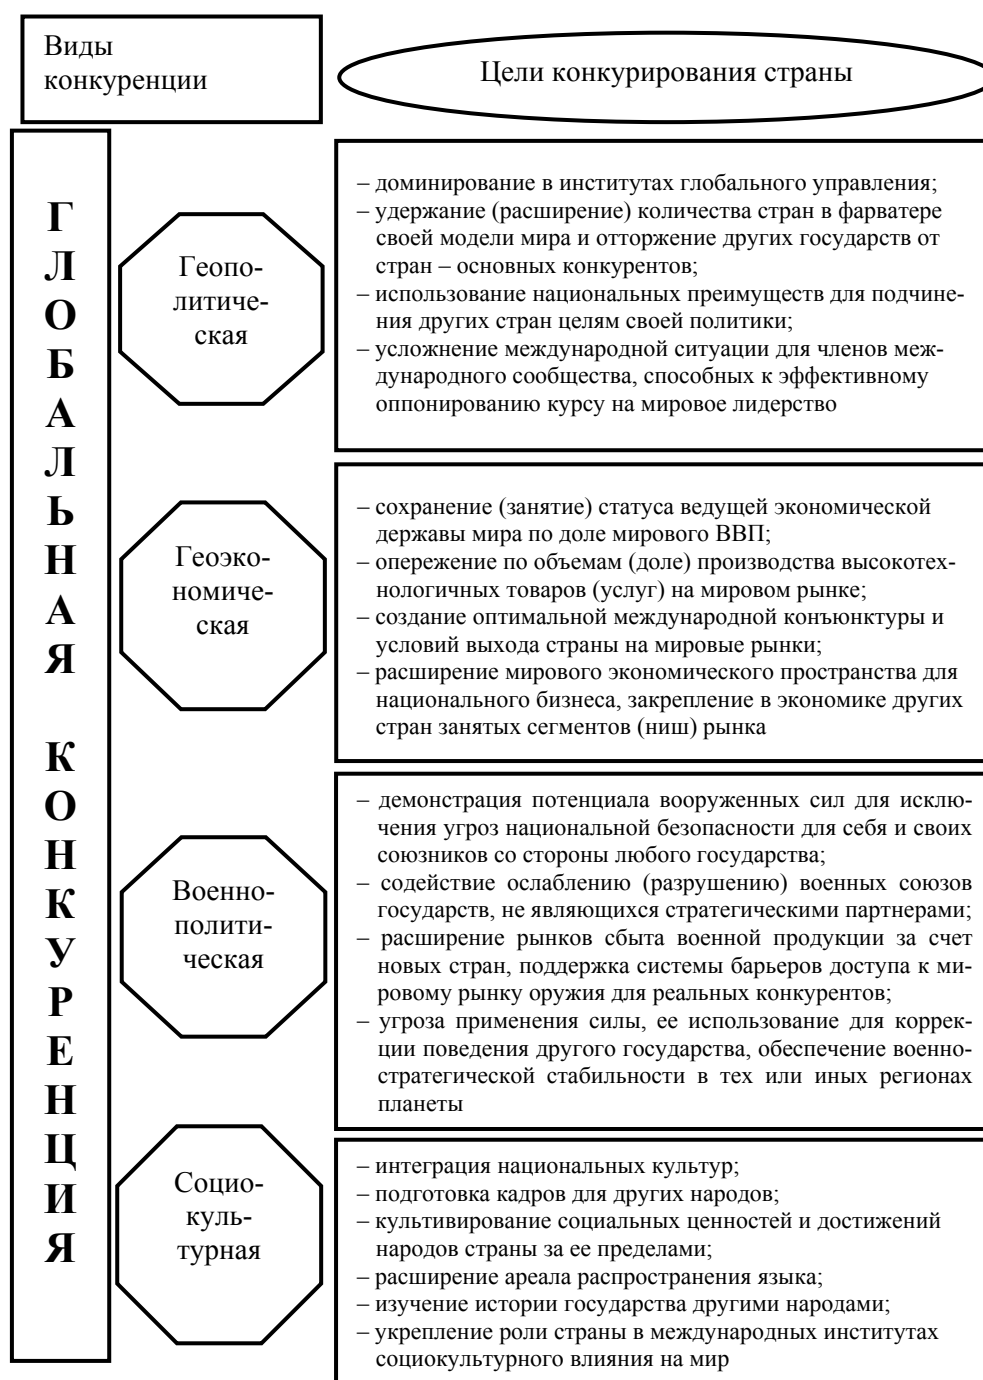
Виды конкуренции

Цели конкурирования страны

Г Л О Б А Л Ь Н А Я К О Н К У Р Е Н Ц И Я

Геополитическая

– доминирование в институтах глобального управления;
– удержание (расширение) количества стран в фарватере своей модели мира и отторжение других государств от стран – основных конкурентов;
– использование национальных преимуществ для подчинения других стран целям своей политики;
– усложнение международной ситуации для членов международного сообщества, способных к эффективному оппонированию курсу на мировое лидерство

Геоэкономическая

– сохранение (занятие) статуса ведущей экономической державы мира по доле мирового ВВП;
– опережение по объемам (доле) производства высокотехнологичных товаров (услуг) на мировом рынке;
– создание оптимальной международной конъюнктуры и условий выхода страны на мировые рынки;
– расширение мирового экономического пространства для национального бизнеса, закрепление в экономике других стран занятых сегментов (ниш) рынка

Военнополитическая

– демонстрация потенциала вооруженных сил для исключения угроз национальной безопасности для себя и своих союзников со стороны любого государства;
– содействие ослаблению (разрушению) военных союзов государств, не являющихся стратегическими партнерами;
– расширение рынков сбыта военной продукции за счет новых стран, поддержка системы барьеров доступа к мировому рынку оружия для реальных конкурентов;
– угроза применения силы, ее использование для коррекции поведения другого государства, обеспечение военностратегической стабильности в тех или иных регионах планеты

Социокультурная

– интеграция национальных культур;
– подготовка кадров для других народов;
– культивирование социальных ценностей и достижений народов страны за ее пределами;
– расширение ареала распространения языка;
– изучение истории государства другими народами;
– укрепление роли страны в международных институтах социокультурного влияния на мир